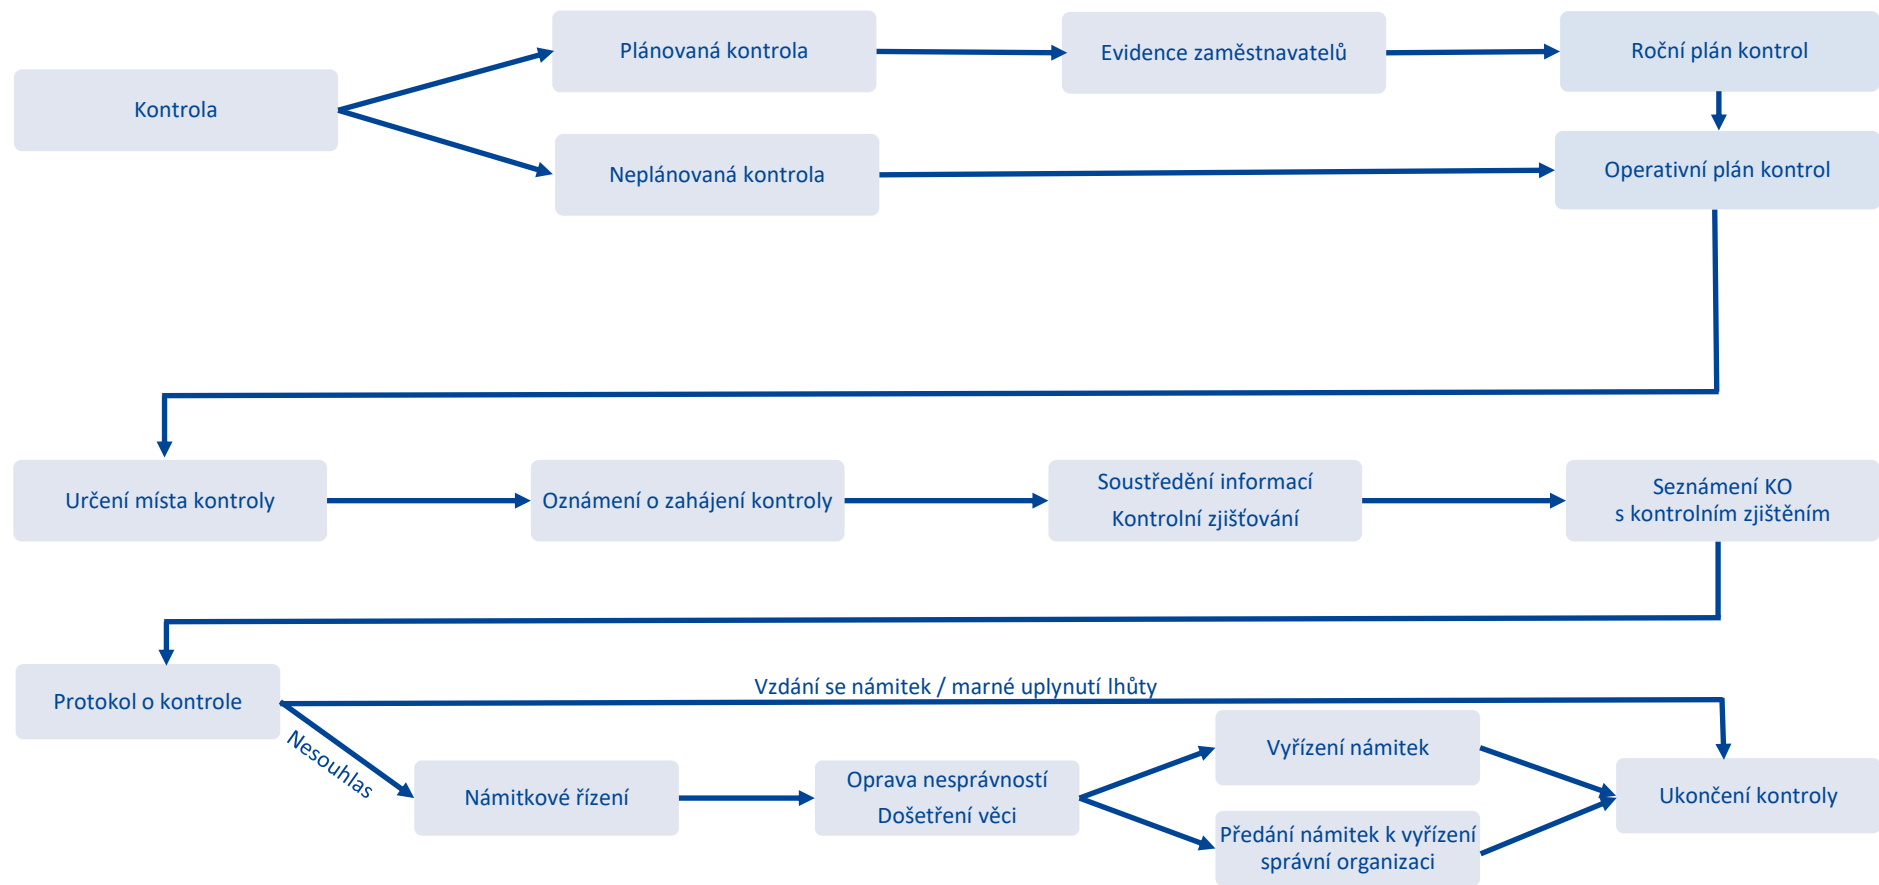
Kontrola

Plánovaná kontrola

Evidence zaměstnavatelů

Roční plán kontrol

Neplánovaná kontrola

Operativní plán kontrol

Určení místa kontroly

Oznámení o zahájení kontroly

Soustředění informací
Kontrolní zjišťování

Seznámení KO
s kontrolním zjištěním

Protokol o kontrole

Vzdání se námitek / marné uplynutí lhůty

Nesouhlas

Námitkové řízení

Oprava nesprávností
Došetření věci

Vyřízení námitek

Předání námitek k vyřízení
správní organizaci

Ukončení kontroly